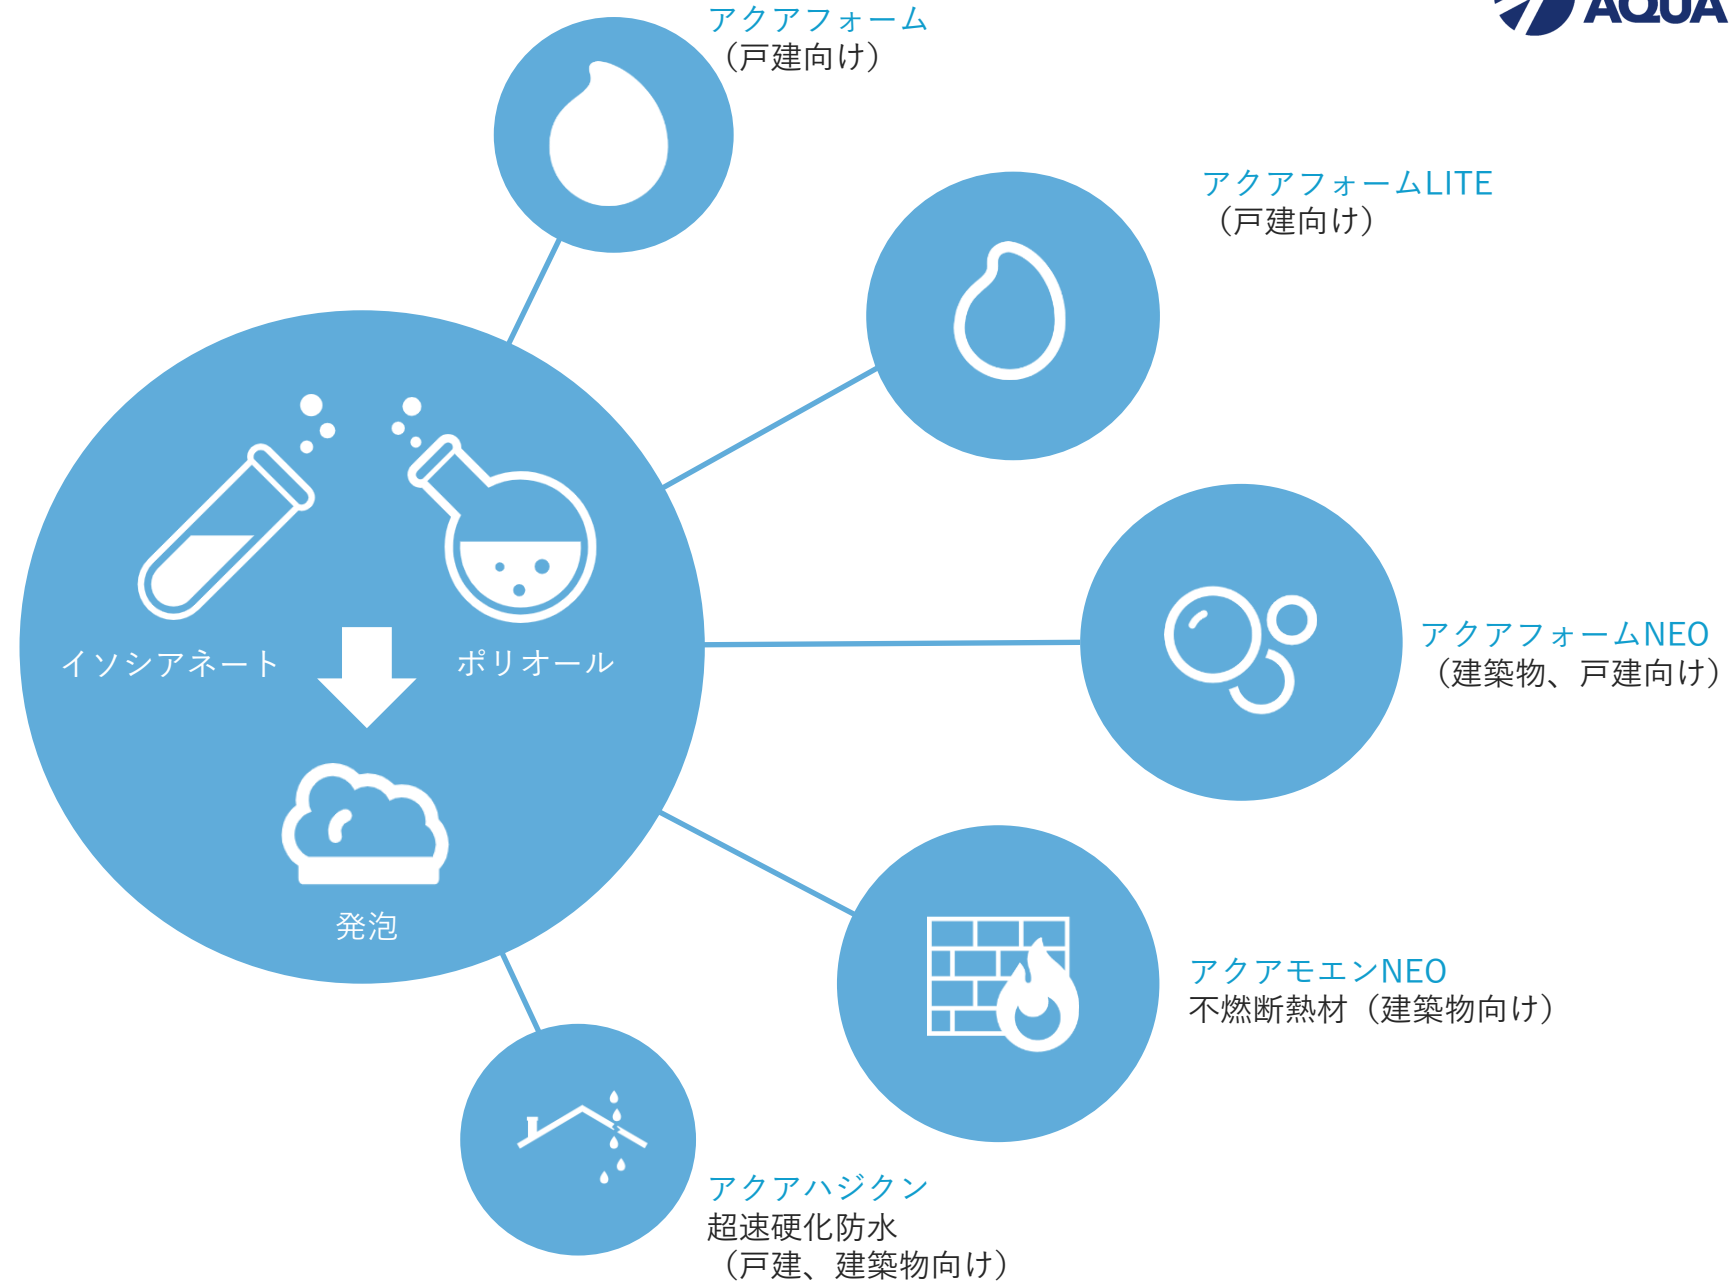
AQUA

アクアフォーム
（戸建向け）

アクアフォームLITE
（戸建向け）

イソシアネート

ポリオール

発泡

アクアフォームNEO
（建築物、戸建向け）

アクアモエンNEO
不燃断熱材（建築物向け）

アクアハジクン
超速硬化防水
（戸建、建築物向け）